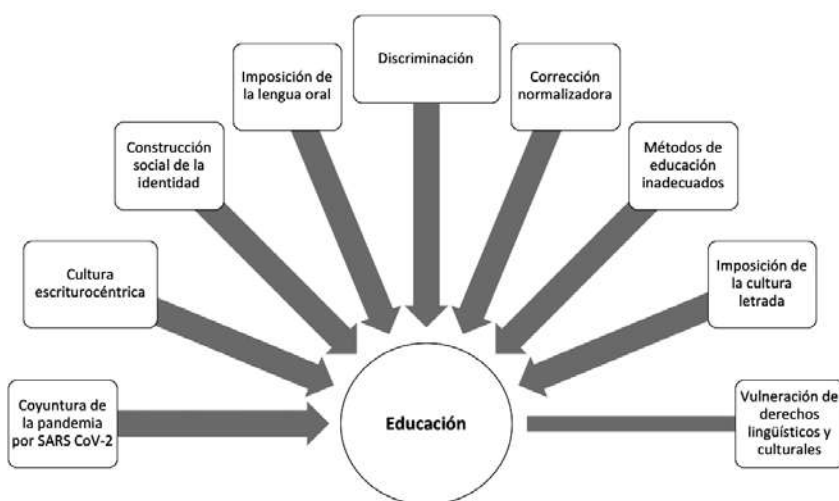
Discriminación

Imposición de la lengua oral

Corrección normalizadora

Construcción social de la identidad

Métodos de educación inadecuados

Cultura escriturocéntrica

Imposición de la cultura letrada

Coyuntura de la pandemia por SARS CoV-2

Educación

Vulneración de derechos lingüísticos y culturales